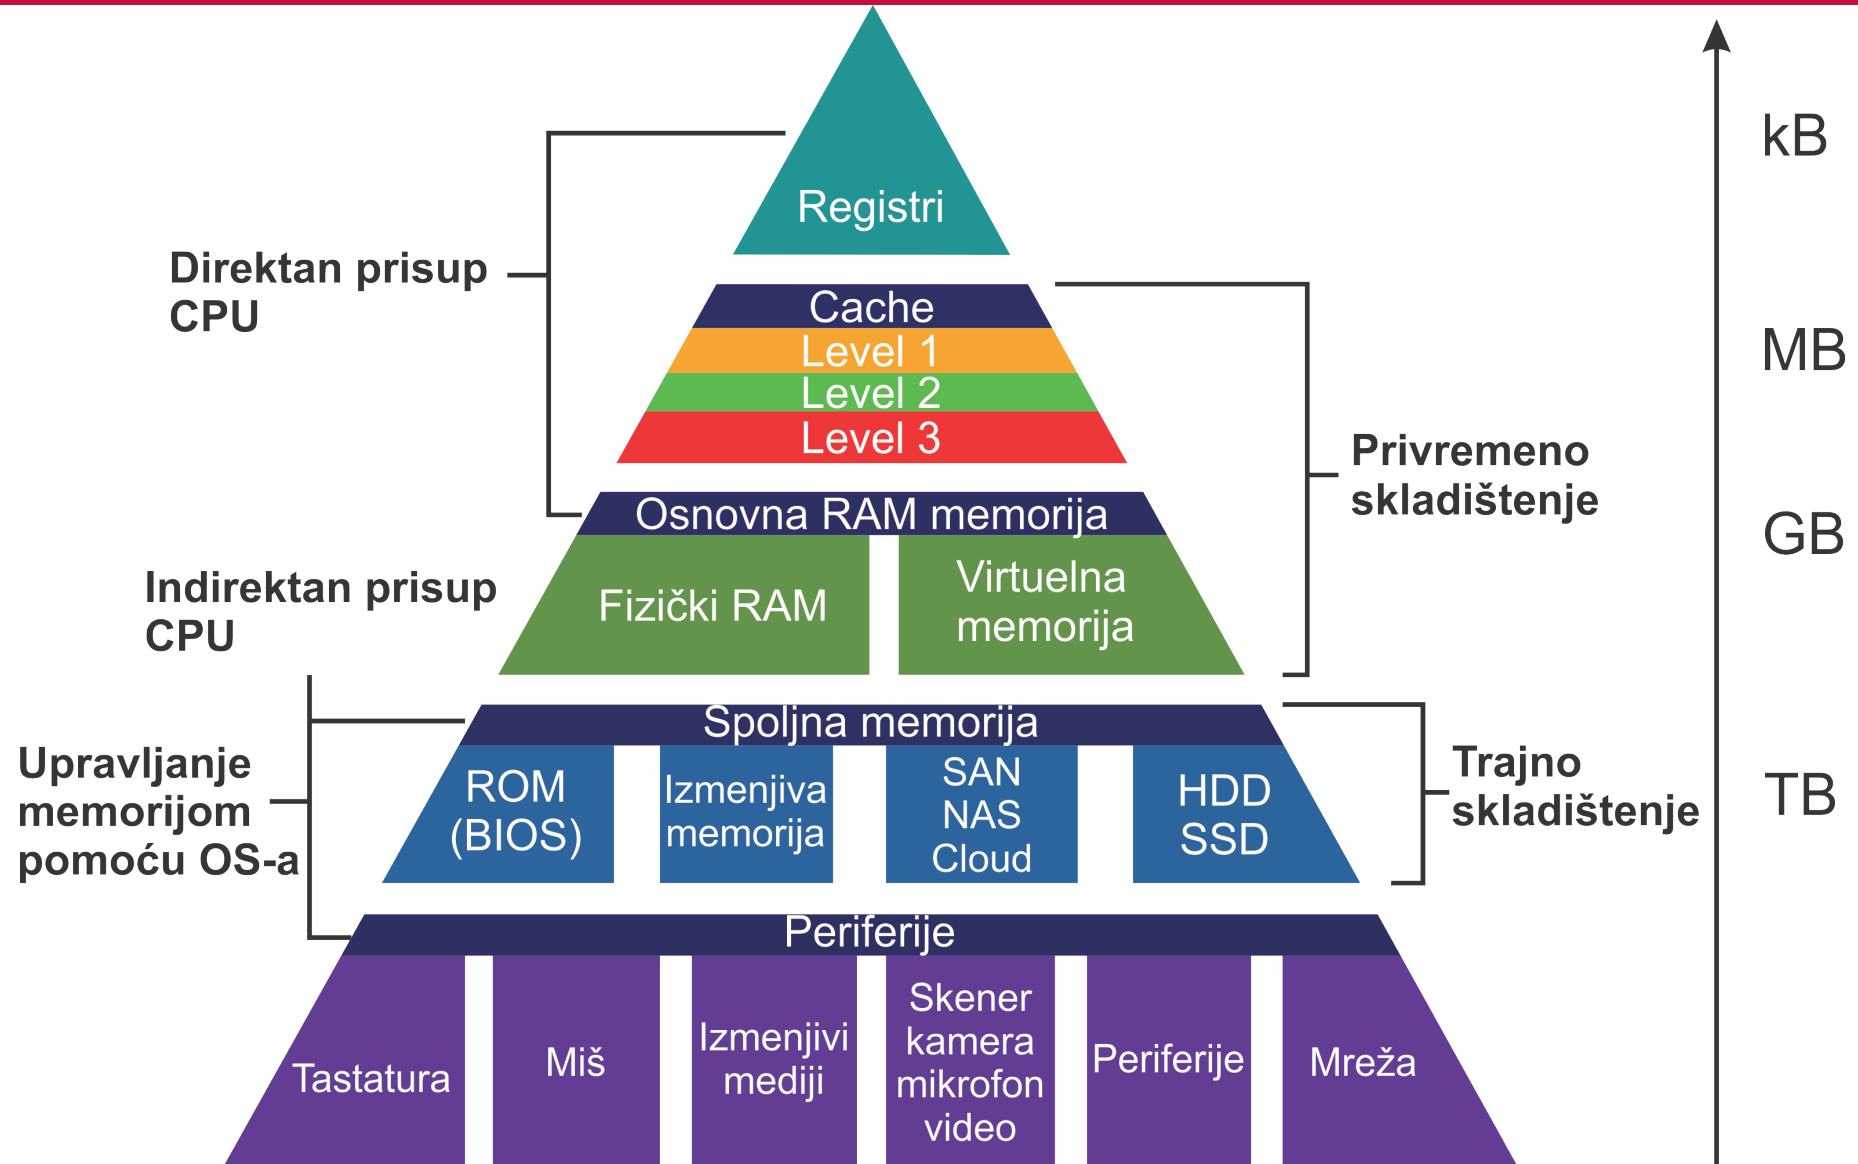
Registri

Direktan prisup CPU

Cache
Level 1
Level 2
Level 3

Privremeno skladištenje

Osnovna RAM memorija
Fizički RAM
Virtuelna memorija

Indirektan prisup CPU

Spoljna memorija
ROM (BIOS)
Izmenjiva memorija
SAN NAS Cloud
HDD SSD

Upravljanje memorijom pomoću OS-a

Trajno skladištenje

Periferije
Tastatura
Miš
Izmenjivi mediji
Skener kamera mikrofon video
Periferije
Mreža

kB
MB
GB
TB